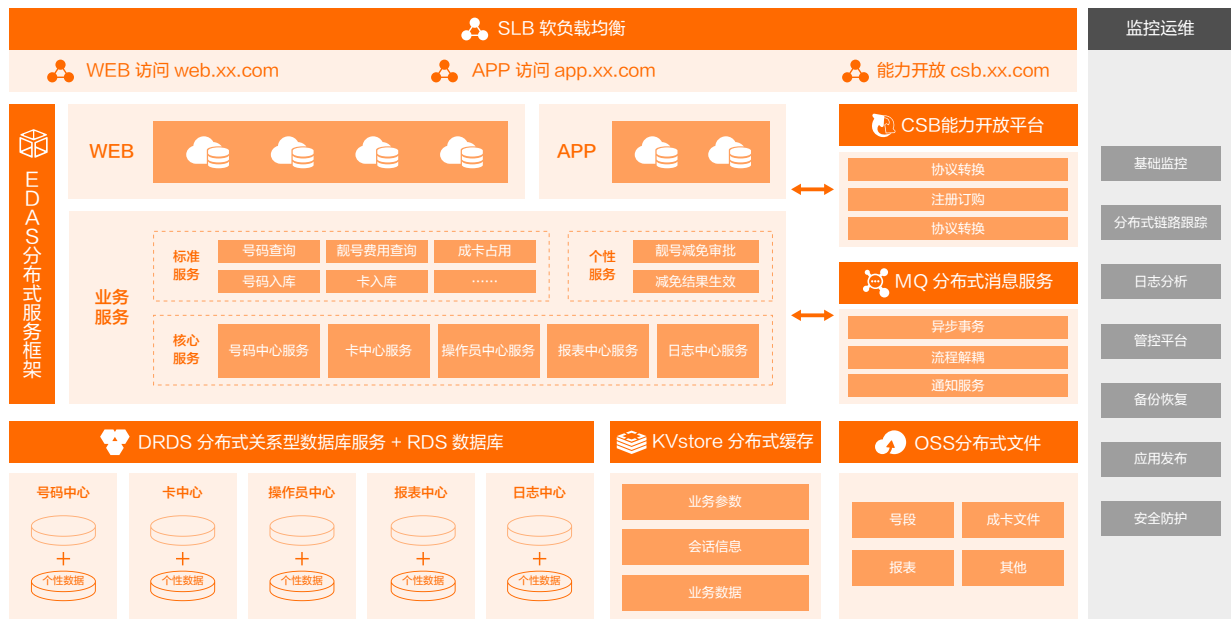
SLB 软负载均衡

WEB 访问 web.xx.com

APP 访问 app.xx.com

能力开放 csb.xx.com

监控运维

EDAS分布式服务框架

WEB

APP

CSB能力开放平台

协议转换

注册订阅

协议转换

业务服务

标准服务

号码查询

靓号费用查询

成卡占用

号码入库

卡入库

……

个性服务

靓号减免审批

减免结果生效

核心服务

号码中心服务

卡中心服务

操作员中心服务

报表中心服务

日志中心服务

MQ 分布式消息服务

异步事务

流程解耦

通知服务

基础监控

分布式链路跟踪

日志分析

管控平台

备份恢复

应用发布

安全防护

DRDS 分布式关系型数据库服务 + RDS 数据库

号码中心

+

个性数据

卡中心

+

个性数据

操作员中心

+

个性数据

报表中心

+

个性数据

日志中心

+

个性数据

KVstore 分布式缓存

业务参数

会话信息

业务数据

OSS分布式文件

号段

成卡文件

报表

其他